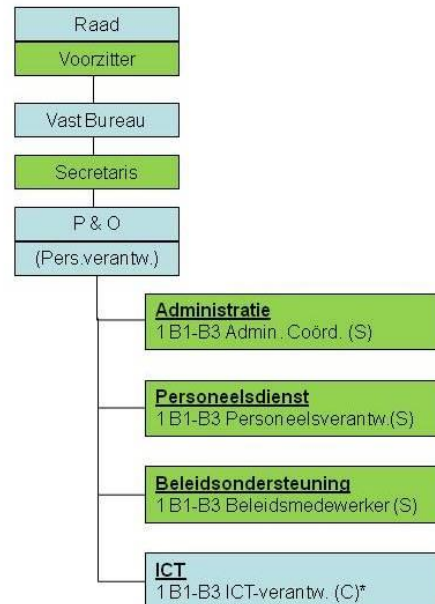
Raad

Voorzitter

Vast Bureau

Secretaris

P & O

(Pers.verantw.)

Administratie
1 B1-B3 Admin. Coörd. (S)

Personeelsdienst
1 B1-B3 Personeelsverantw.(S)

Beleidsondersteuning
1 B1-B3 Beleidsmedewerker (S)

ICT
1 B1-B3 ICT-verantw. (C)*